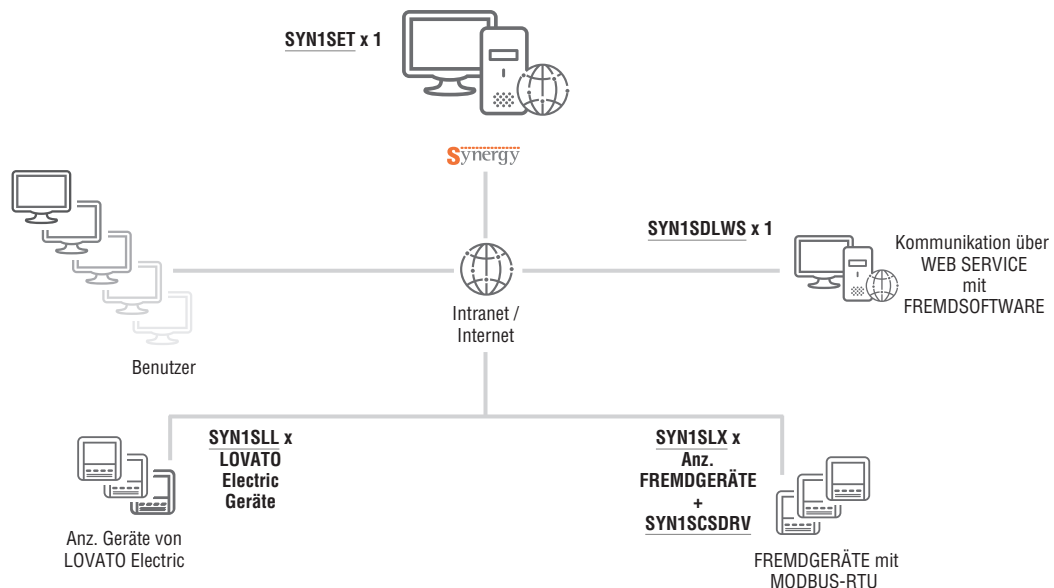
SYN1SET x 1

Synergy

SYN1SDLWS x 1

Kommunikation über WEB SERVICE mit FREMDSOFTWARE

Intranet / Internet

Benutzer

SYN1SLL x LOVATO Electric Geräte

SYN1SLX x Anz. FREMDGERÄTE + SYN1SCSDRV

Anz. Geräte von LOVATO Electric

FREMDGERÄTE mit MODBUS-RTU